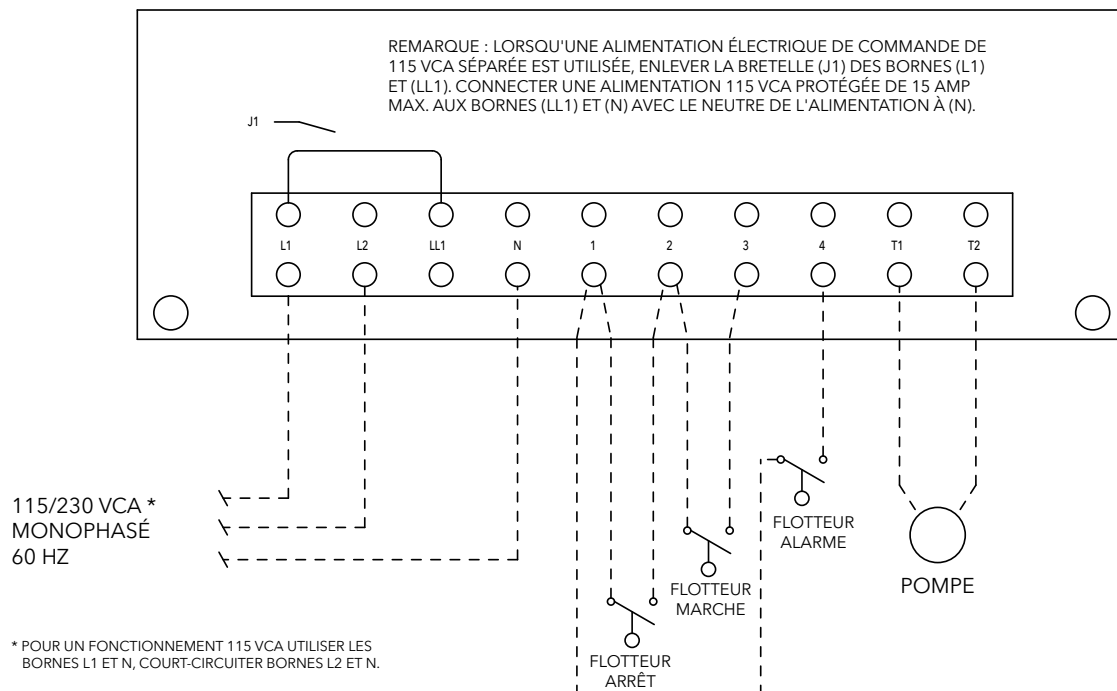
REMARQUE : LORSQU'UNE ALIMENTATION ÉLECTRIQUE DE COMMANDE DE 115 VCA SÉPARÉE EST UTILISÉE, ENLEVER LA BRETELLE (J1) DES BORNES (L1) ET (LL1). CONNECTER UNE ALIMENTATION 115 VCA PROTÉGÉE DE 15 AMP MAX. AUX BORNES (LL1) ET (N) AVEC LE NEUTRE DE L'ALIMENTATION À (N).

J1

L1 L2 LL1 N 1 2 3 4 T1 T2

115/230 VCA *
MONOPHASÉ
60 HZ

FLOTTEUR ALARME

FLOTTEUR MARCHE

FLOTTEUR ARRÊT

POMPE

* POUR UN FONCTIONNEMENT 115 VCA UTILISER LES BORNES L1 ET N, COURT-CIRCUITER BORNES L2 ET N.